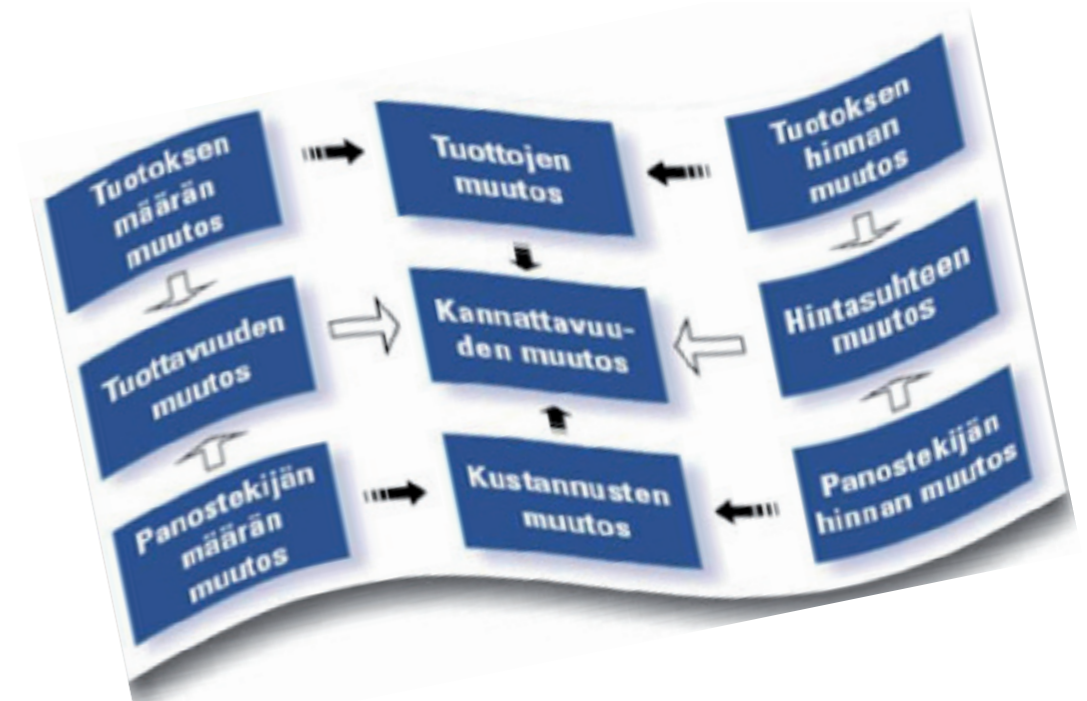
Tuotoksen määrän muutos

Tuottojen muutos

Tuotoksen hinnan muutos

Tuottavuuden muutos

Kannattavuuden muutos

Hintasuhteen muutos

Panostekijän määrän muutos

Kustannusten muutos

Panostekijän hinnan muutos